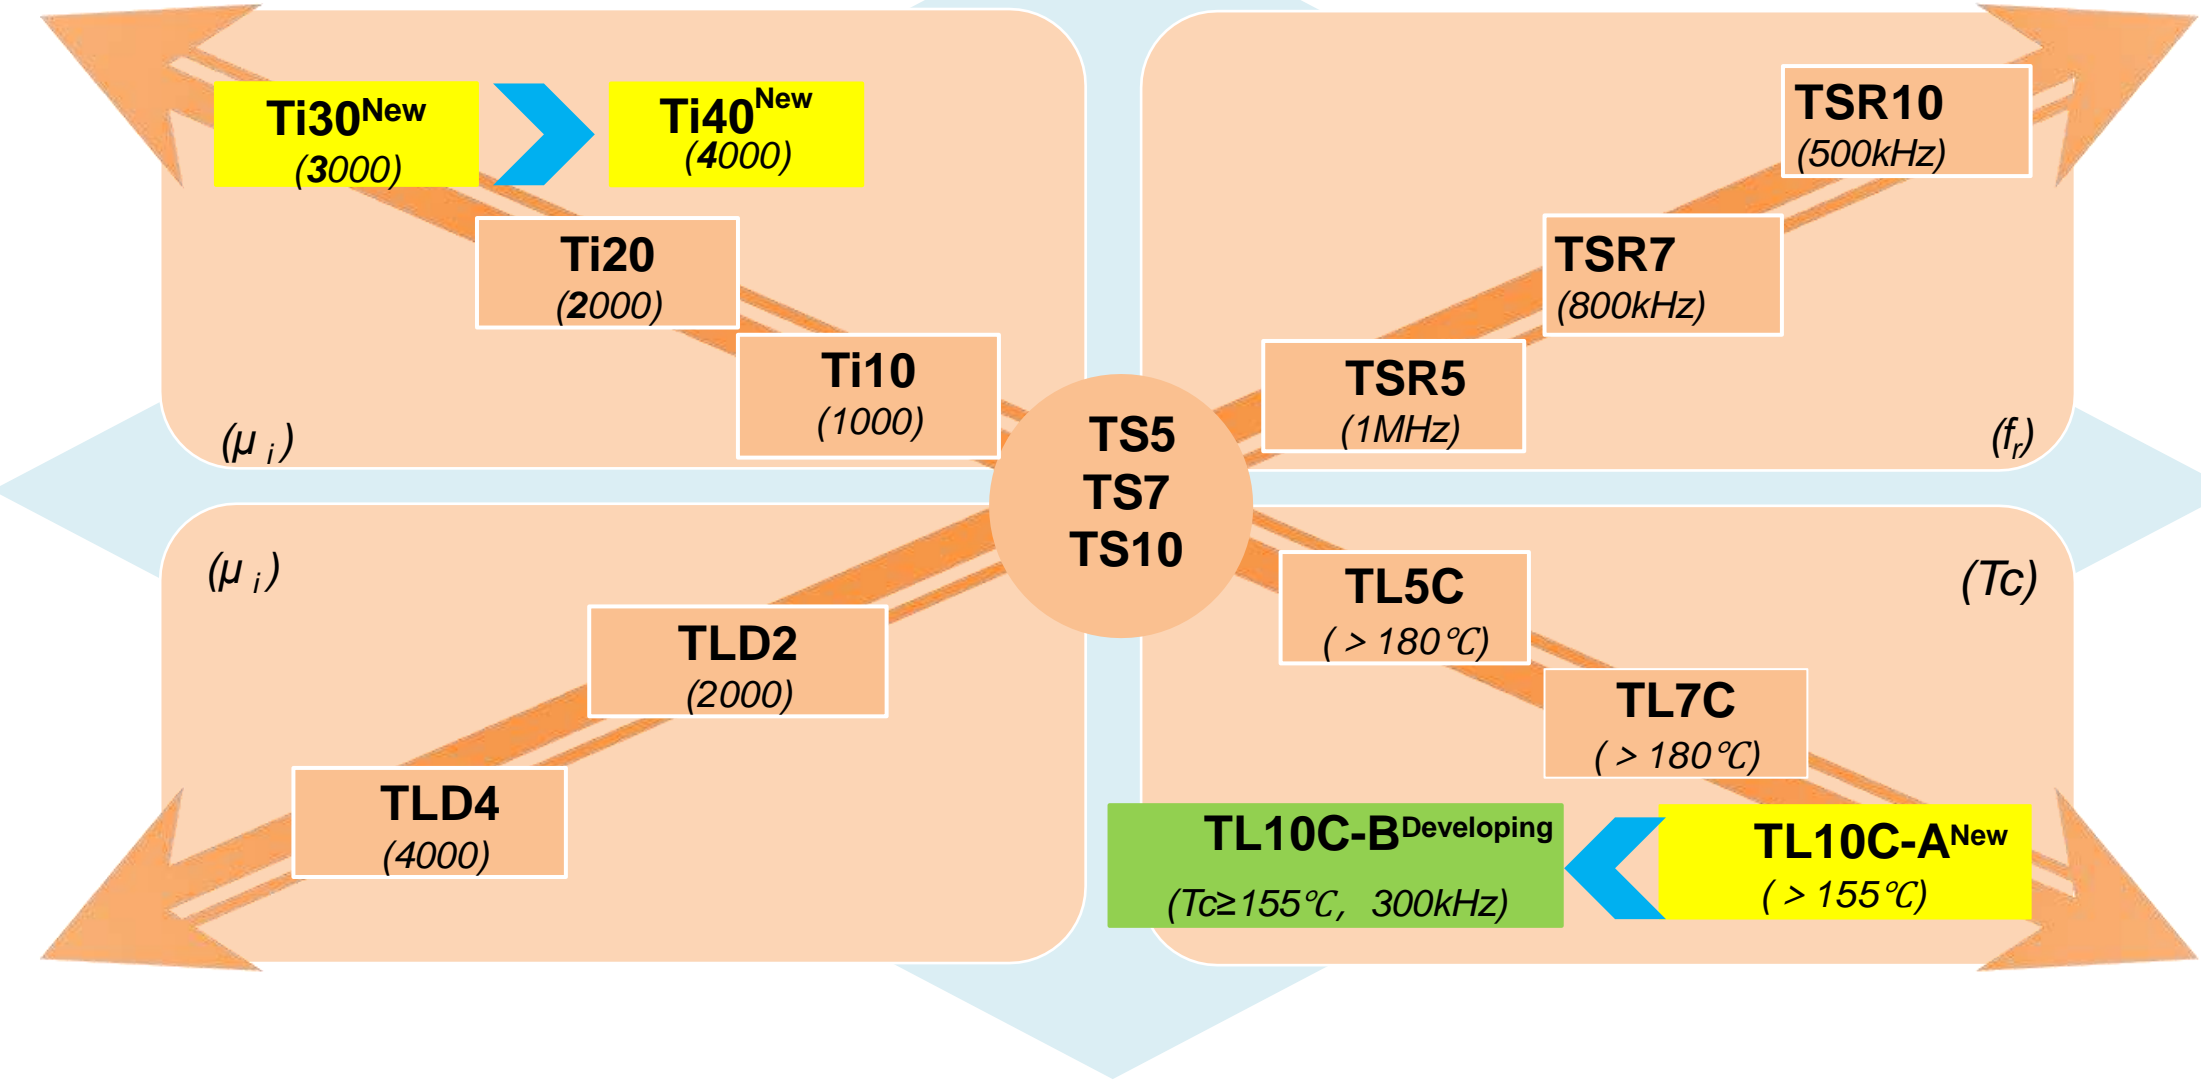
Ti30$^{New}$
(3000)

Ti40$^{New}$
(4000)

Ti20
(2000)

Ti10
(1000)

($\mu_i$)

TSR10
(500kHz)

TSR7
(800kHz)

TSR5
(1MHz)

($f_r$)

TS5
TS7
TS10

($\mu_i$)

TLD2
(2000)

TLD4
(4000)

(Tc)

TL5C
( > 180℃)

TL7C
( > 180℃)

TL10C-B$^{Developing}$
(Tc≥155℃, 300kHz)

TL10C-A$^{New}$
( > 155℃)